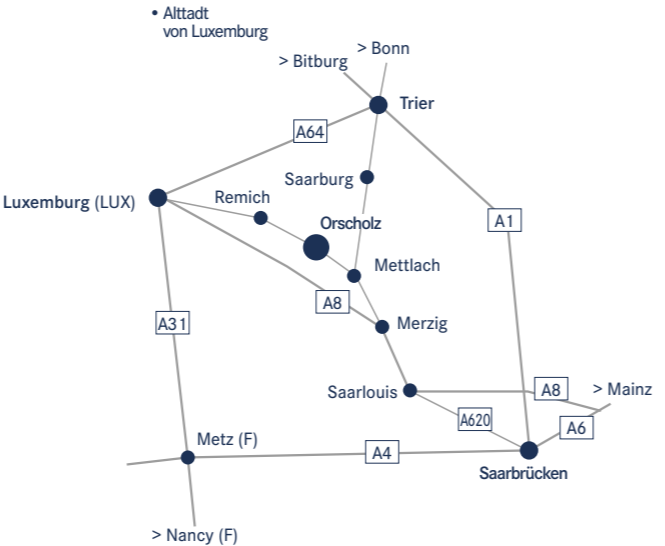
• Alttadt von Luxemburg

> Bonn

> Bitburg

Trier

A64

Saarburg

Luxemburg (LUX)

Remich

Orscholz

A1

Mettlach

A8

Merzig

A31

Saarlouis

A8

> Mainz

A620

A6

Metz (F)

A4

Saarbrücken

> Nancy (F)